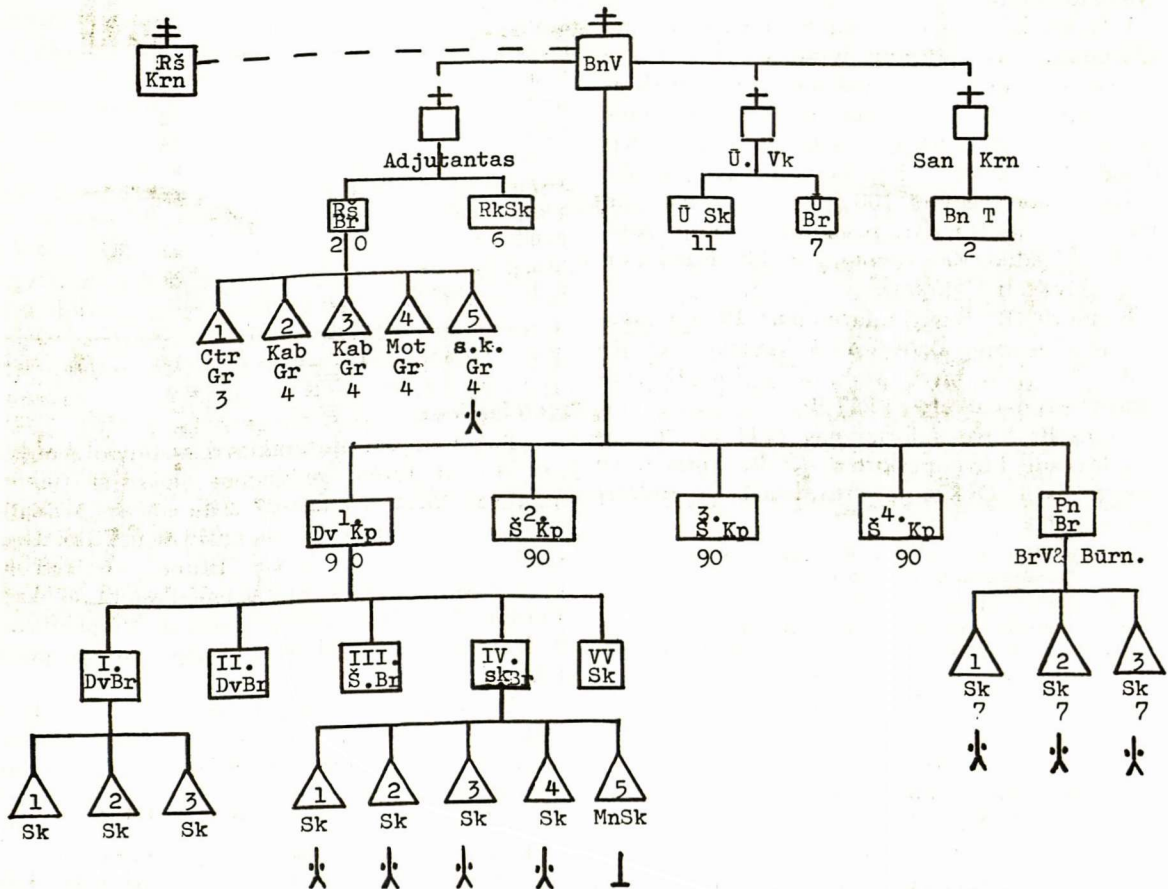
Rš Krn

BnV

Adjutantas

Ū. Vk

San Krn

Rš Br
20

RkSk
6

Ū Sk
11

Ū Br
7

Bn T
2

1 Ctr Gr 3

2 Kab Gr 4

3 Kab Gr 4

4 Mot Gr 4

5 s.k. Gr 4

1. Dv Kp
90

2. Š Kp
90

3. Š Kp
90

4. Š Kp
90

Pn Br
BrV& Būrn.

I. DvBr

II. DvBr

III. Š.Br

IV. Sk 3.

VV Sk

1 Sk

2 Sk

3 Sk

1 Sk

2 Sk

3 Sk

4 Sk

5 MnSk

1 Sk 7

2 Sk 7

3 Sk 7